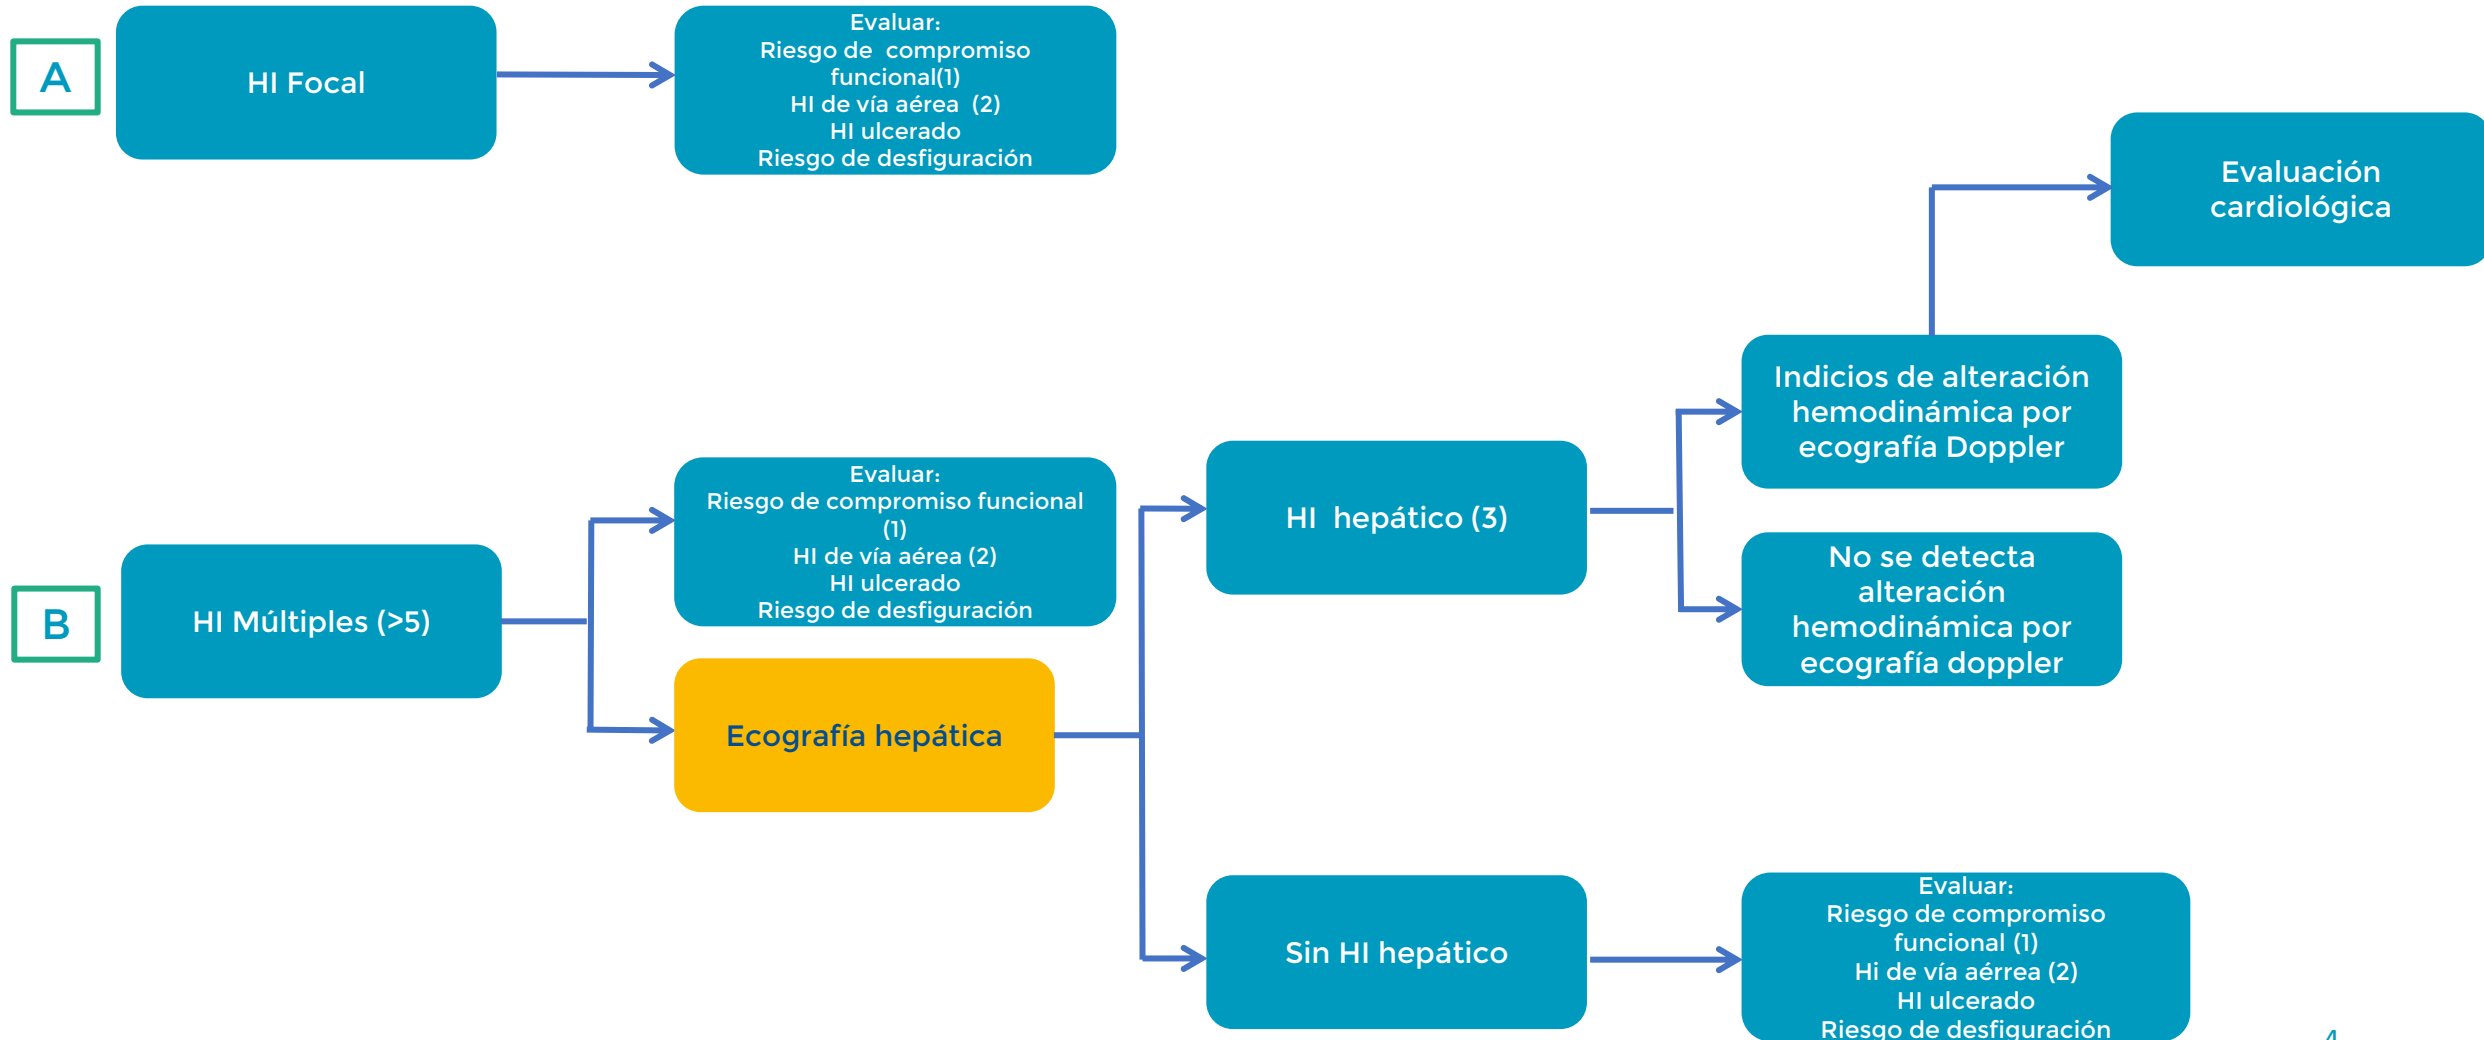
A

HI Focal

Evaluar:
Riesgo de compromiso funcional(1)
HI de vía aérea (2)
HI ulcerado
Riesgo de desfiguración

Evaluación cardiológica

Indicios de alteración hemodinámica por ecografía Doppler

B

HI Múltiples (>5)

Evaluar:
Riesgo de compromiso funcional (1)
HI de vía aérea (2)
HI ulcerado
Riesgo de desfiguración

HI hepático (3)

No se detecta alteración hemodinámica por ecografía doppler

Ecografía hepática

Sin HI hepático

Evaluar:
Riesgo de compromiso funcional (1)
Hi de vía aérrea (2)
HI ulcerado
Riesgo de desfiguración